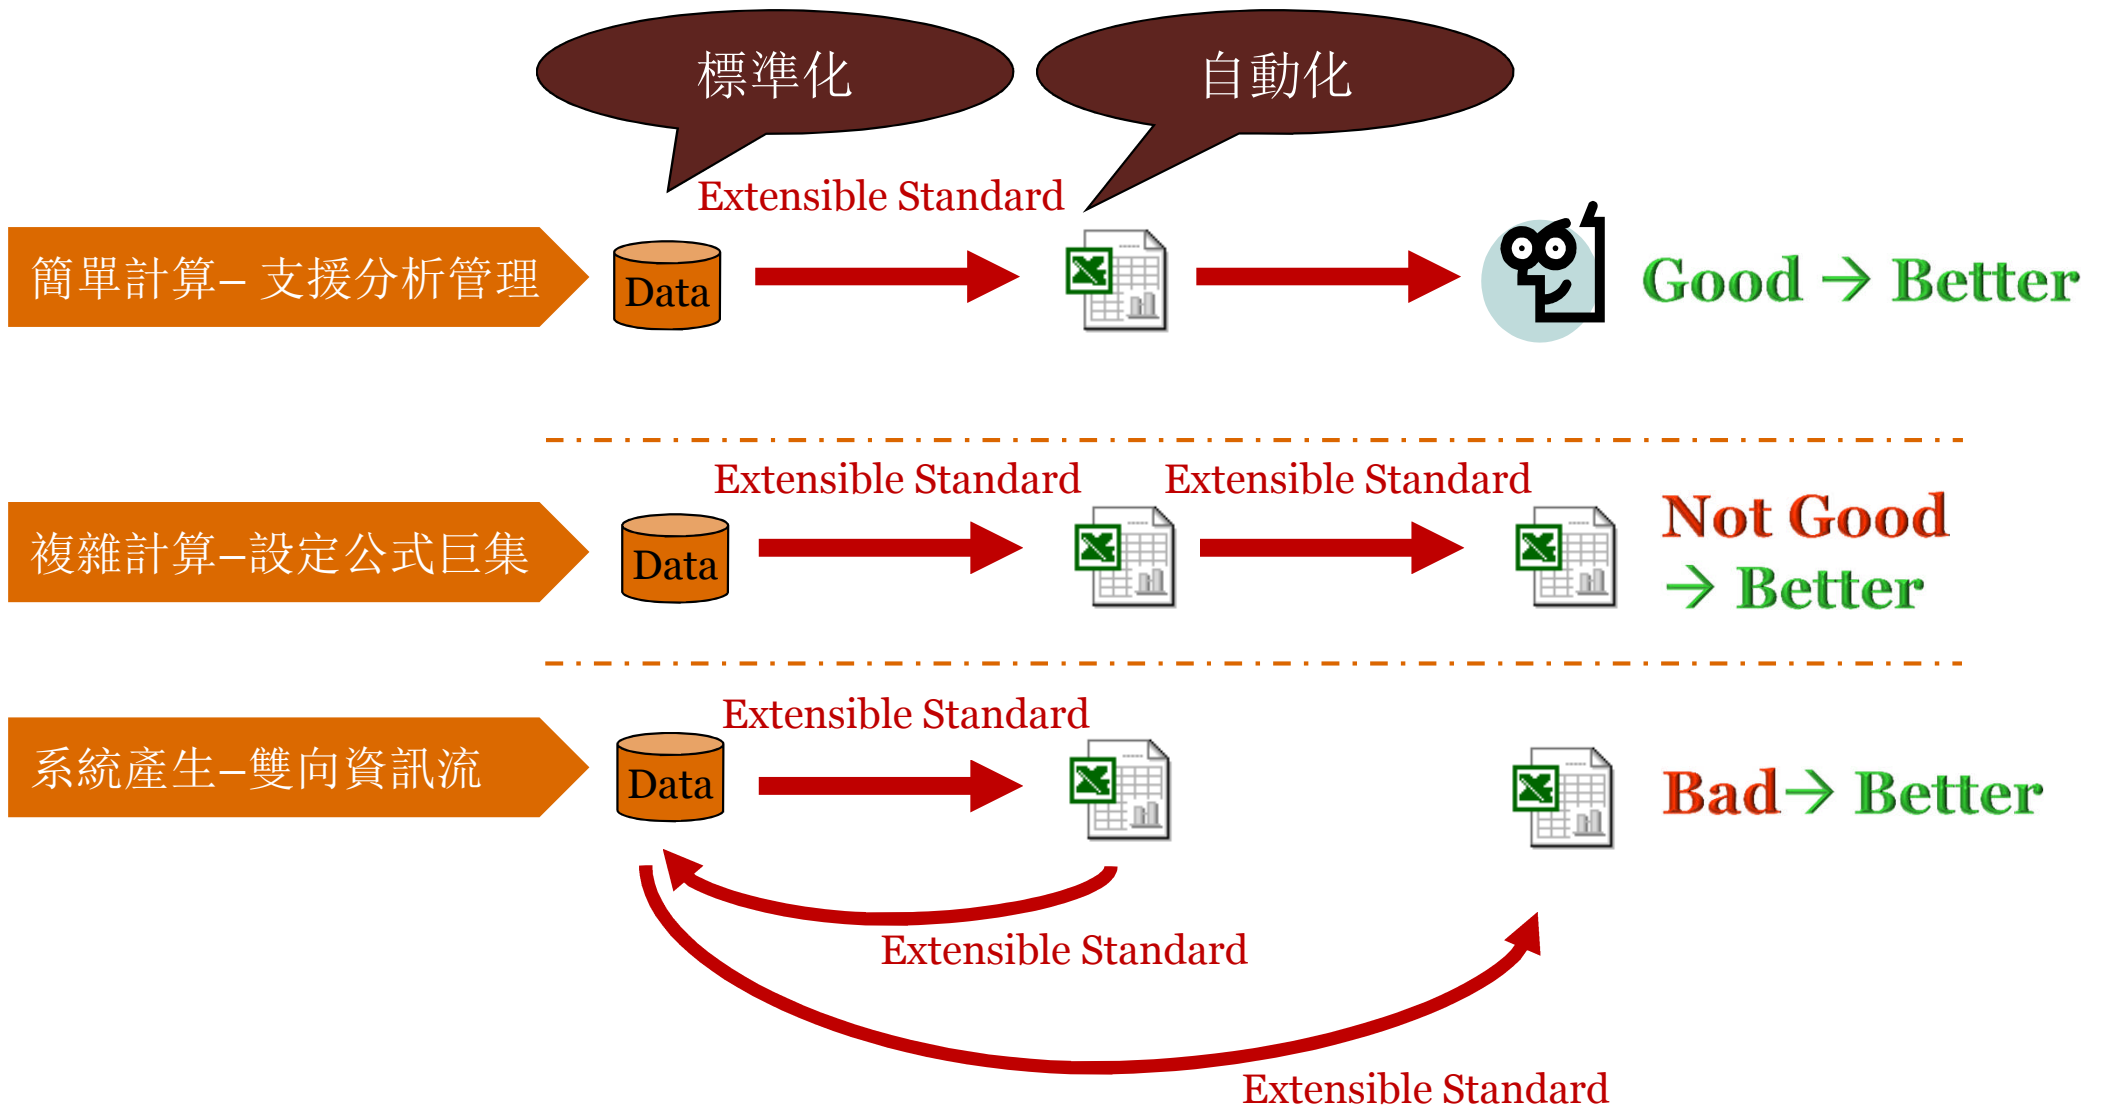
標準化

自動化

Extensible Standard

簡單計算– 支援分析管理

Data

Good → Better

Extensible Standard

Extensible Standard

複雜計算–設定公式巨集

Data

Not Good → Better

Extensible Standard

系統產生–雙向資訊流

Data

Bad→ Better

Extensible Standard

Extensible Standard